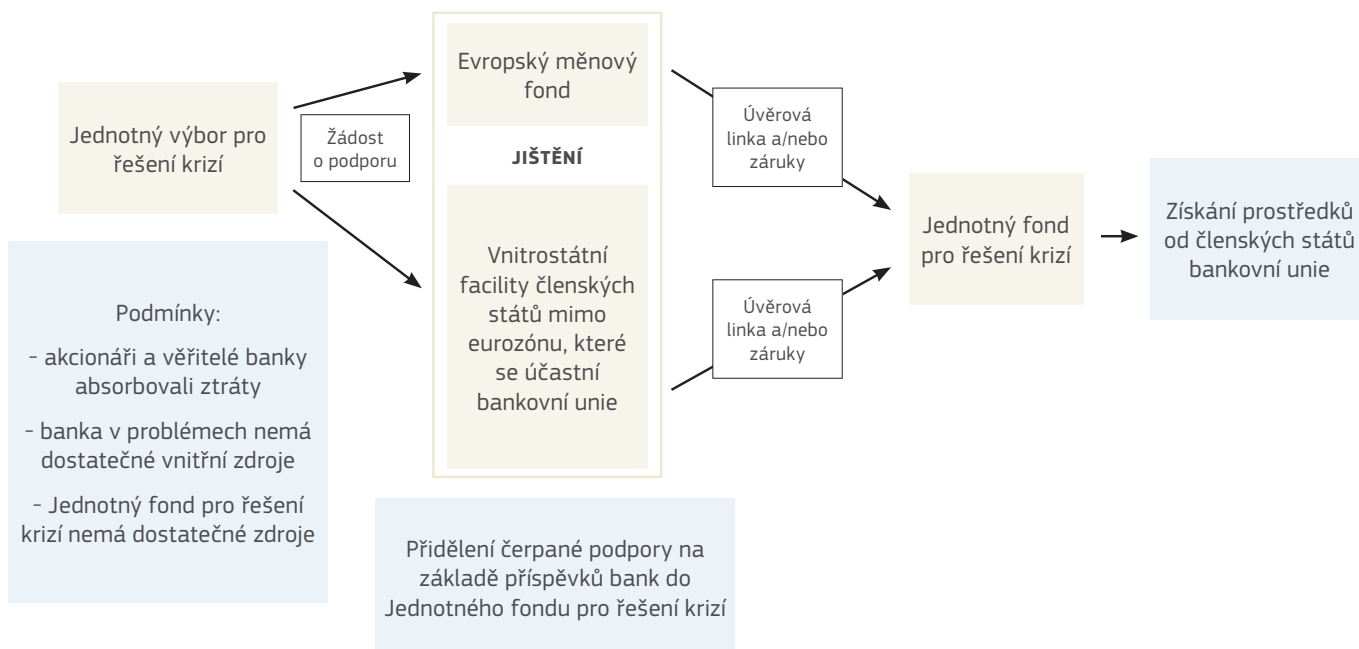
Jednotný výbor pro řešení krizí

Žádost o podporu

Evropský měnový fond

JIŠTĚNÍ

Vnitrostátní facility členských států mimo eurozónu, které se účastní bankovní unie

Úvěrová linka a/nebo záruky

Úvěrová linka a/nebo záruky

Jednotný fond pro řešení krizí

Získání prostředků od členských států bankovní unie

Podmínky:

- akcionáři a věřitelé banky absorbovali ztráty

- banka v problémech nemá dostatečné vnitřní zdroje

- Jednotný fond pro řešení krizí nemá dostatečné zdroje

Přidělení čerpané podpory na základě příspěvků bank do Jednotného fondu pro řešení krizí